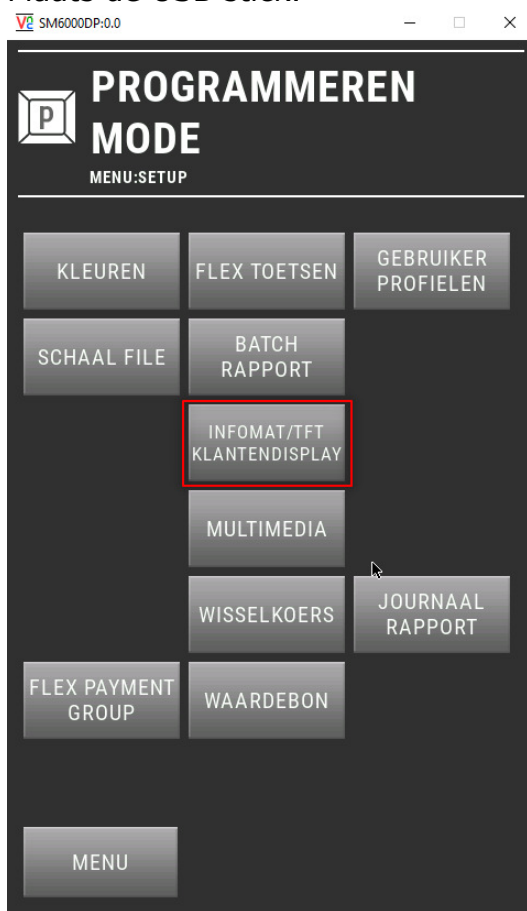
SM6000DP:0.0

P

PROGRAMMEREN MODE

MENU:SETUP

KLEUREN

FLEX TOETSEN

GEBRUIKER PROFIELEN

SCHAAL FILE

BATCH RAPPORT

INFOMAT/TFT KLANTENDISPLAY

MULTIMEDIA

WISSELKOERS

JOURNAAL RAPPORT

FLEX PAYMENT GROUP

WAARDEBON

MENU